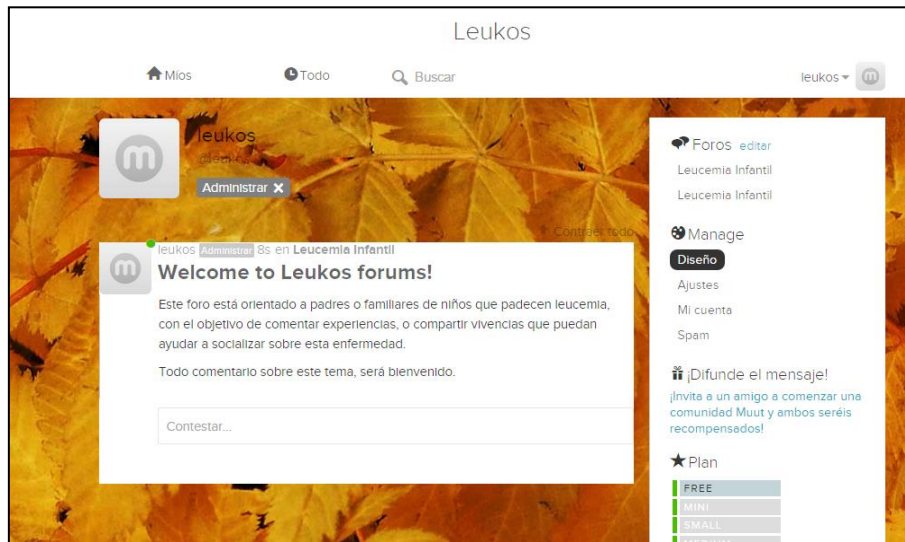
Leukos

Mios Todo Buscar leukos

leukos
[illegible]
Administrar ✕

Contraer todo

leukos Administrar 8s en Leucemia Infantil
Welcome to Leukos forums!

Este foro está orientado a padres o familiares de niños que padecen leucemia, con el objetivo de comentar experiencias, o compartir vivencias que puedan ayudar a socializar sobre esta enfermedad.

Todo comentario sobre este tema, será bienvenido.

Contestar...

Foros editar
Leucemia Infantil
Leucemia Infantil

Manage
Diseño
Ajustes
Mi cuenta
Spam

¡Difunde el mensaje!
¡Invita a un amigo a comenzar una comunidad Muut y ambos seréis recompensados!

Plan
FREE
MINI
SMALL
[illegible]